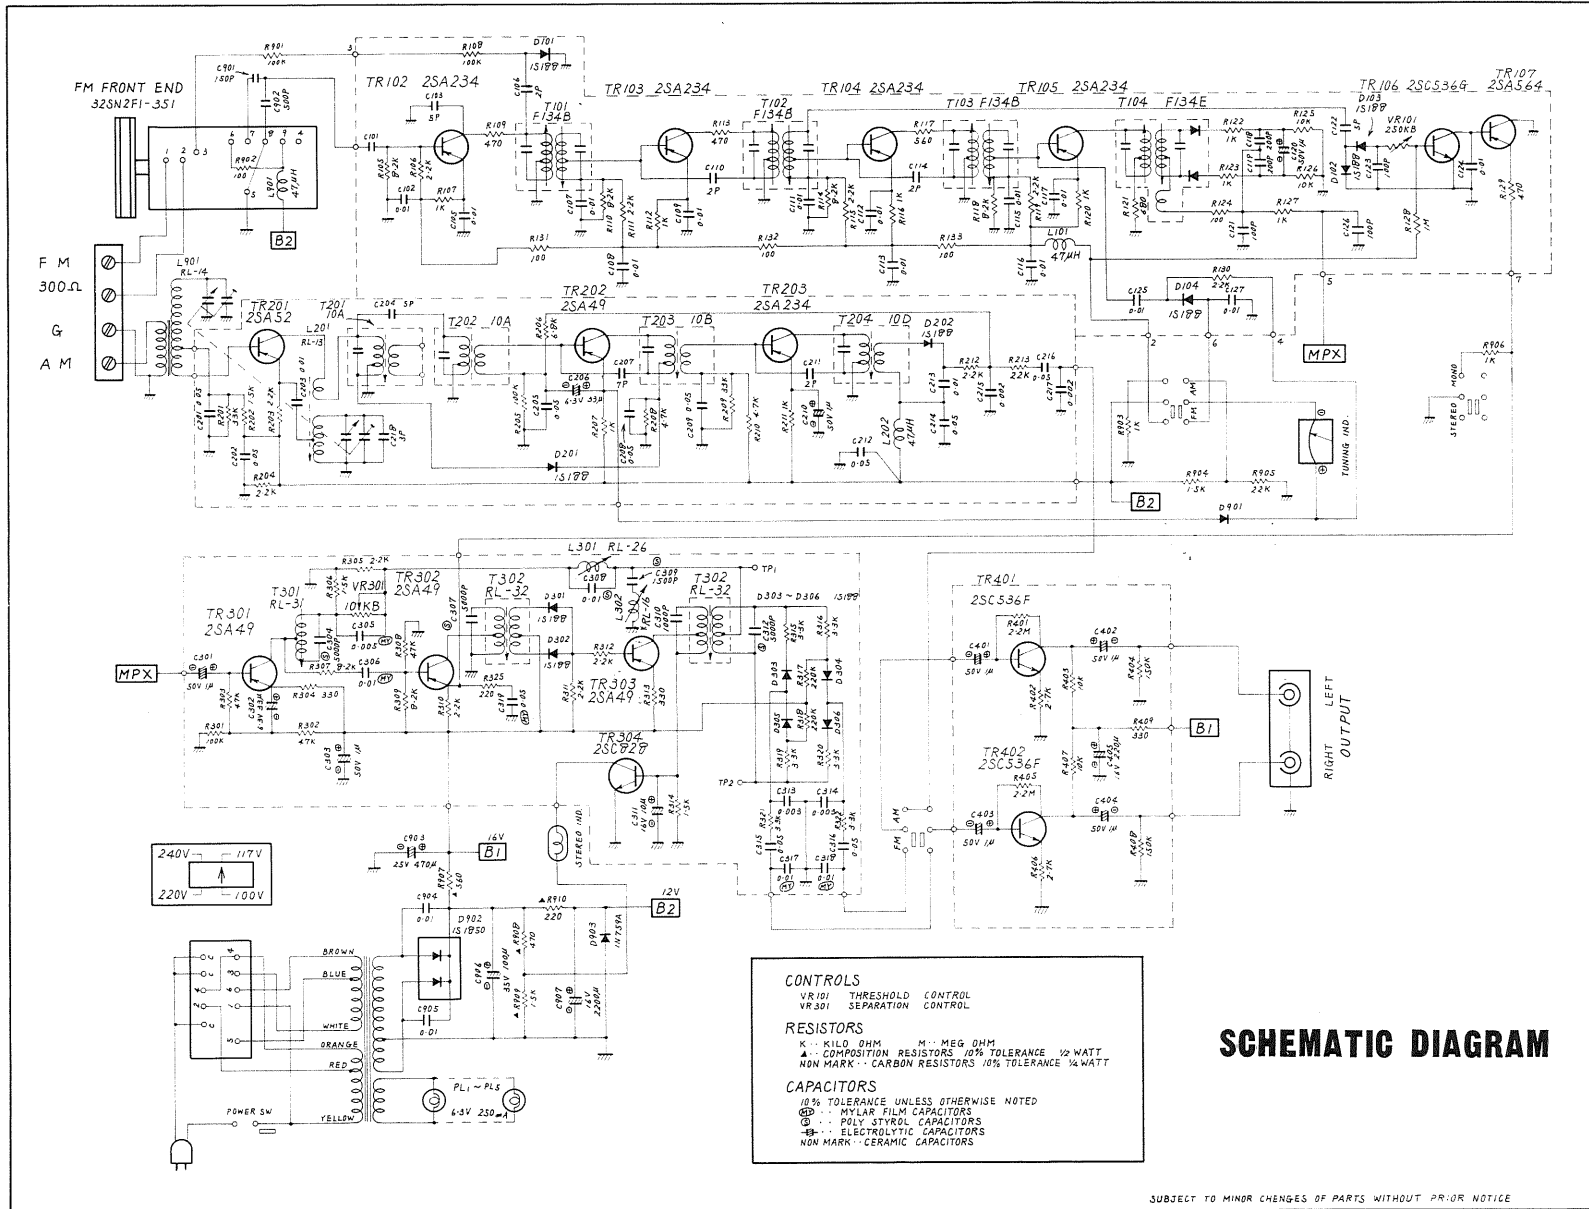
FM FRONT END
32SN2FI-351

F M
300Ω
G
A M

TR102 2SA234
TR103 2SA234
TR104 2SA234
TR105 2SA234
TR106 2SC536G
TR107 2SA564
T101 F134B
T102 F134B
T103 F134B
T104 F134E
D101 1S188
D102
D103 1S188
VR101 250KB
L101 47μH

TR201 2SA52
TR202 2SA49
TR203 2SA234
T201 10A
T202 10A
T203 10B
T204 10D
L201 RL-13
L202 47μH
L901 RL-14
D201 1S188
D202 1S188
D104 1S188
D901

B2
MPX
TUNING IND.
STEREO
MONO
FM
AM

L301 RL-26
TR301 2SA49
TR302 2SA49
TR303 2SA49
TR304 2SC828
T301 RL-31
T302 RL-32
T302 RL-32
L302 RL-16
VR301 101KB
D301
D302
D303 ~ D306 1S188
TP1
TP2
MPX
STEREO IND.

TR401 2SC536F
TR402 2SC536F
B1
LEFT
RIGHT
OUTPUT

240V 117V
220V 100V

16V
B1
12V
B2
D902 1S1850
D903 1N739A
BROWN
BLUE
WHITE
ORANGE
RED
YELLOW
POWER SW
PL1 ~ PL5
6.3V 250mA

CONTROLS
VR101 THRESHOLD CONTROL
VR301 SEPARATION CONTROL

RESISTORS
K·· KILO OHM M·· MEG OHM
▲·· COMPOSITION RESISTORS 10% TOLERANCE ½ WATT
NON MARK ·· CARBON RESISTORS 10% TOLERANCE ¼ WATT

CAPACITORS
10% TOLERANCE UNLESS OTHERWISE NOTED
MY ·· MYLAR FILM CAPACITORS
S ·· POLY STYROL CAPACITORS
·· ELECTROLYTIC CAPACITORS
NON MARK ·· CERAMIC CAPACITORS

SCHEMATIC DIAGRAM

SUBJECT TO MINOR CHENGES OF PARTS WITHOUT PRIOR NOTICE